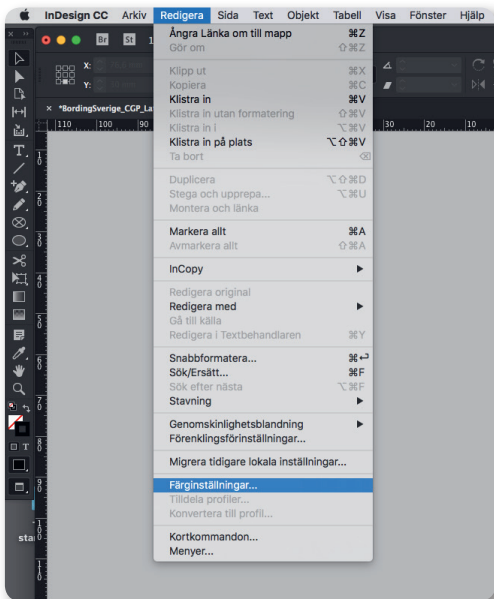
InDesign CC Arkiv Redigera Sida Text Objekt Tabell Visa Fönster Hjälp

Br St

X:
Y:

× *BordingSverige_CGP_La

110 100 90 30 20 10

Ångra Länka om till mapp ⌘Z
Gör om ⇧⌘Z

Klipp ut ⌘X
Kopiera ⌘C
Klistra in ⌘V
Klistra in utan formatering ⇧⌘V
Klistra in i ⌥⌘V
Klistra in på plats ⌥⇧⌘V
Ta bort ⌫

Duplicera ⌥⇧⌘D
Stega och upprepa... ⌥⌘U
Montera och länka

Markera allt ⌘A
Avmarkera allt ⇧⌘A

InCopy ▶

Redigera original
Redigera med ▶
Gå till källa
Redigera i Textbehandlaren ⌘Y

Snabbformatera... ⌘↩
Sök/Ersätt... ⌘F
Sök efter nästa ⌥⌘F
Stavning ▶

Genomskinlighetsblandning ▶
Förenklingsförinställningar...

Migrera tidigare lokala inställningar...

Färginställningar...
Tilldela profiler...
Konvertera till profil...

Kortkommandon...
Menyer...

sta